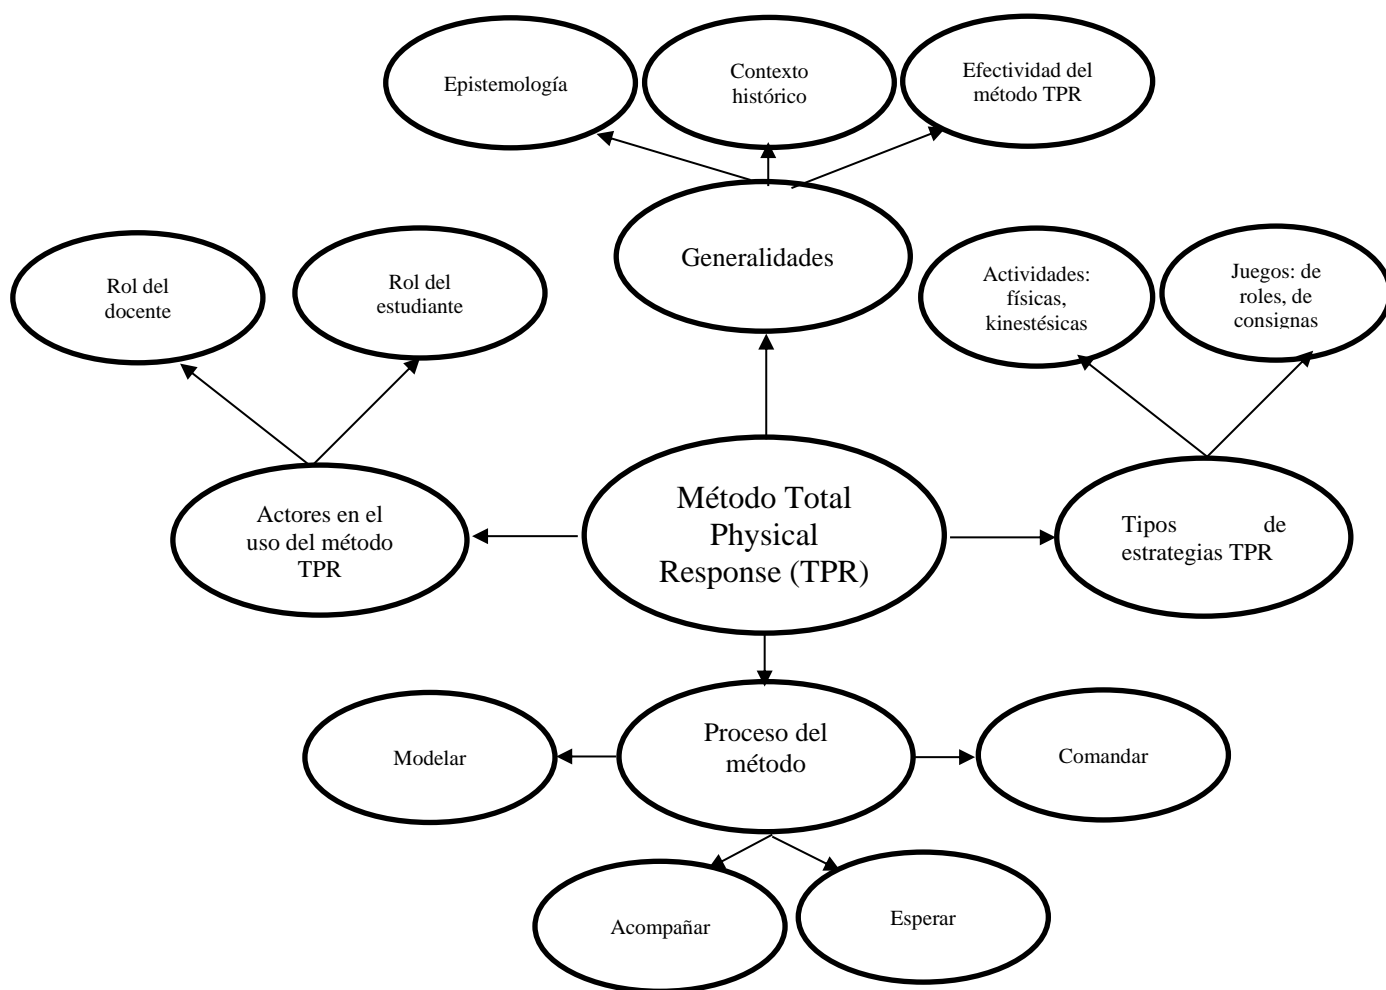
Epistemología

Contexto histórico

Efectividad del método TPR

Generalidades

Rol del docente

Rol del estudiante

Actividades: físicas, kinestésicas

Juegos: de roles, de consignas

Actores en el uso del método TPR

Método Total Physical Response (TPR)

Tipos de estrategias TPR

Modelar

Proceso del método

Comandar

Acompañar

Esperar